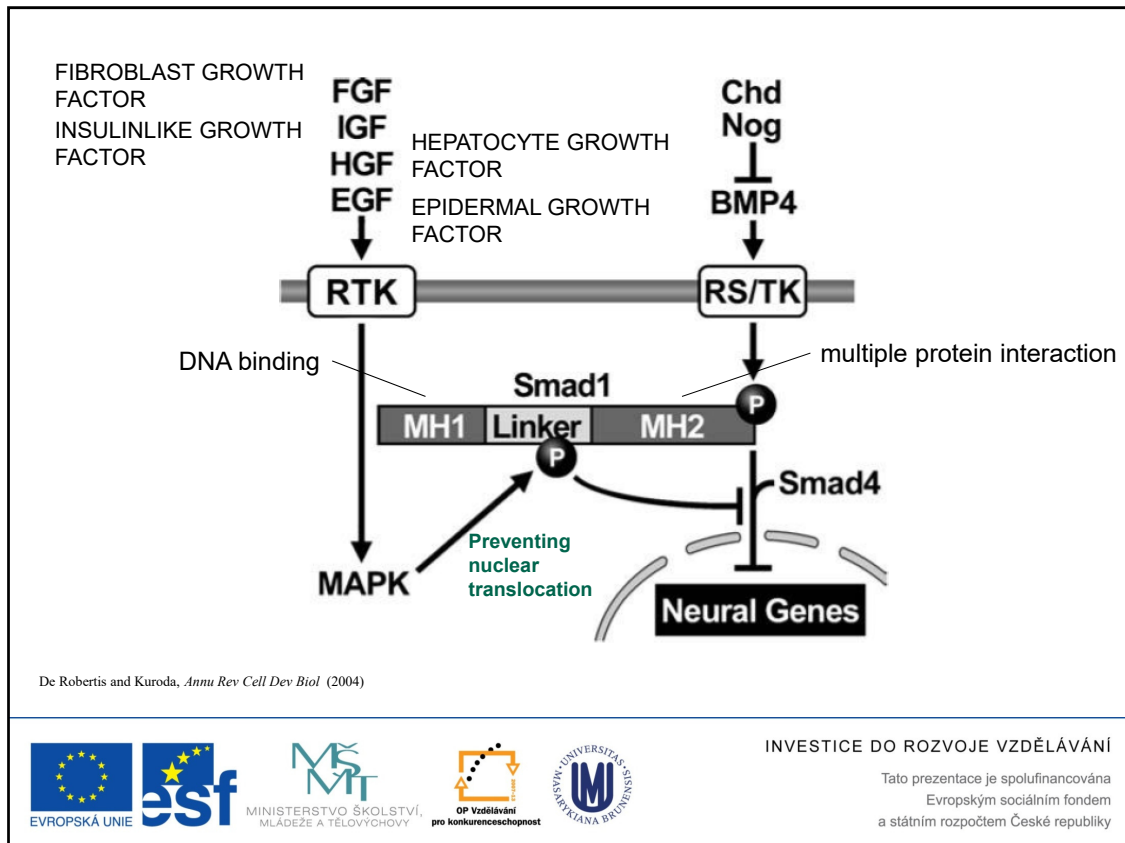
FIBROBLAST GROWTH FACTOR
INSULINLIKE GROWTH FACTOR

FGF
IGF
HGF
EGF

HEPATOCYTE GROWTH FACTOR
EPIDERMAL GROWTH FACTOR

Chd
Nog
BMP4

RTK

RS/TK

DNA binding

multiple protein interaction

Smad1

MH1 Linker MH2

P

P

Smad4

Preventing nuclear translocation

MAPK

Neural Genes

De Robertis and Kuroda, *Annu Rev Cell Dev Biol* (2004)

EVROPSKÁ UNIE

esf

MINISTERSTVO ŠKOLSTVÍ, MLÁDEŽE A TĚLOVÝCHOVY

OP Vzdělávání pro konkurenceschopnost

UNIVERSITAS MASARYKIANA BRUNENSIS

INVESTICE DO ROZVOJE VZDĚLÁVÁNÍ

Tato prezentace je spolufinancována Evropským sociálním fondem a státním rozpočtem České republiky